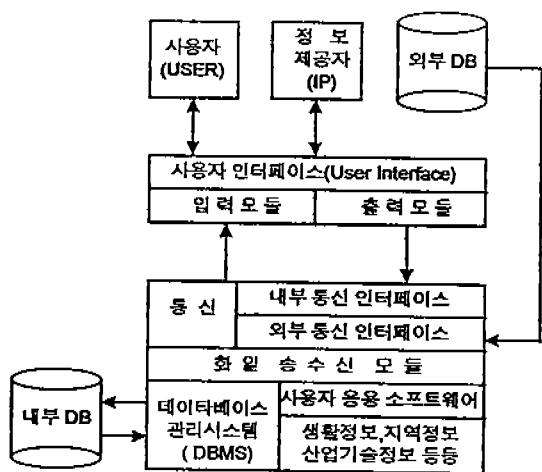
사용자 (USER)

정 보 제공자 (IP)

외부 DB

사용자 인터페이스(User Interface)

입력모듈

출력모듈

통 신

내부 통신 인터페이스

외부 통신 인터페이스

화 일 송 수 신 모 듈

내부 DB

데이타베이스 관리시스템 ( DBMS)

사용자 응용 소프트웨어

생활정보,지역정보 산업기술정보 등등